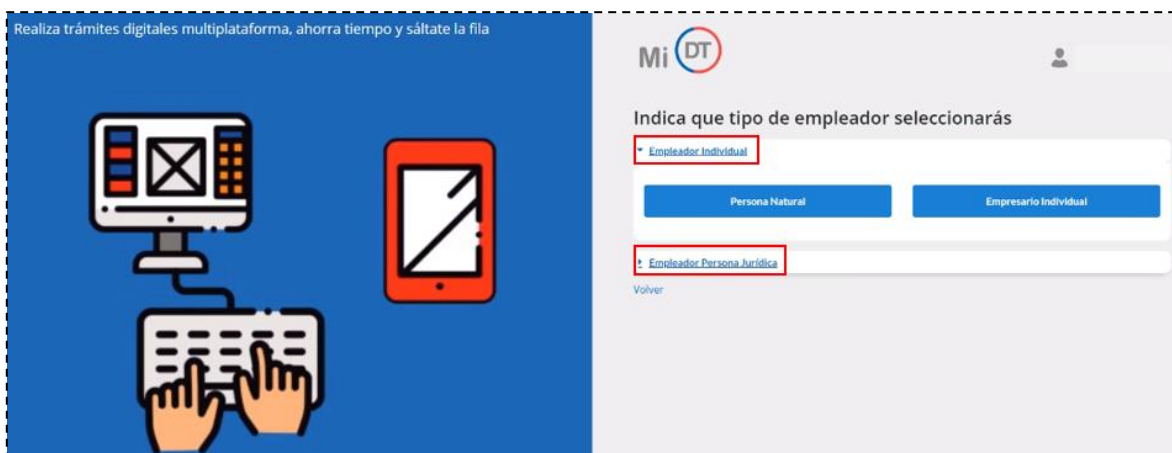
Realiza trámites digitales multiplataforma, ahorra tiempo y sáltate la fila

Mi DT

Indica que tipo de empleador seleccionarás

Empleador Individual

Persona Natural

Empresario Individual

Empleador Persona Jurídica

Volver